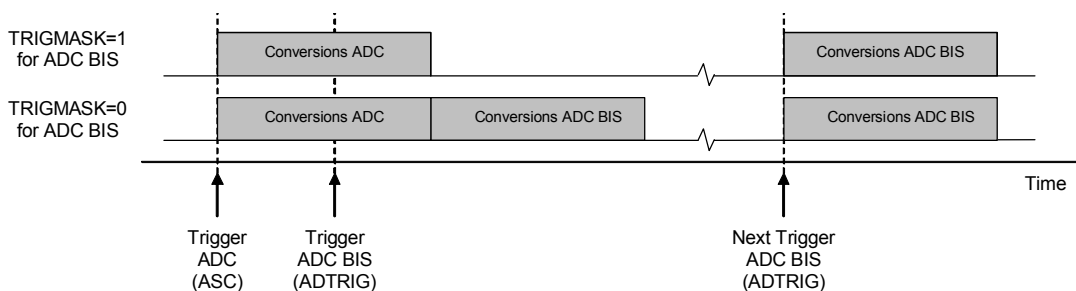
TRIGMASK=1
for ADC BIS

Conversions ADC

Conversions ADC BIS

TRIGMASK=0
for ADC BIS

Conversions ADC

Conversions ADC BIS

Conversions ADC BIS

Time

Trigger
ADC
(ASC)

Trigger
ADC BIS
(ADTRIG)

Next Trigger
ADC BIS
(ADTRIG)